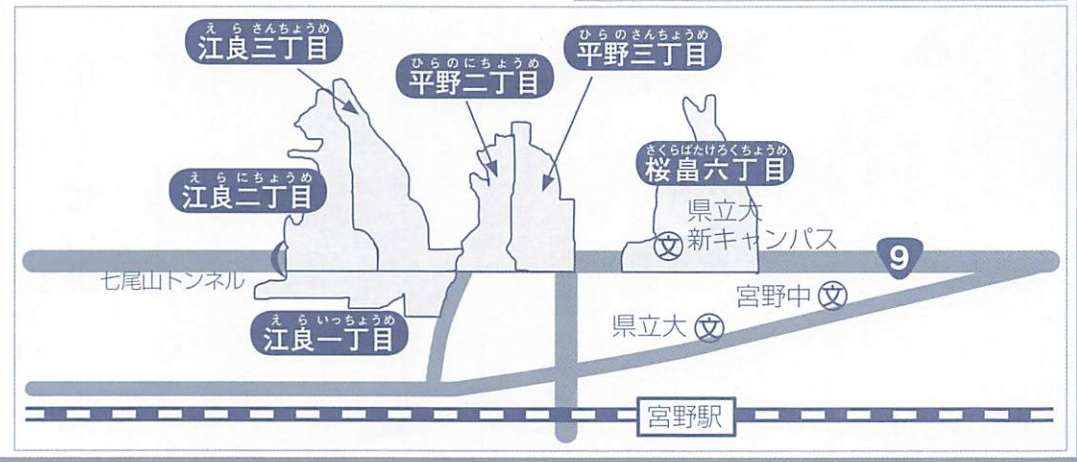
えらさんちょうめ
江良三丁目

ひらのにちょうめ
平野二丁目

ひらのさんちょうめ
平野三丁目

さくらばたけろくちょうめ
桜畠六丁目

えらにちょうめ
江良二丁目

県立大
新キャンパス

9

七尾山トンネル

宮野中

県立大

えらいっちょうめ
江良一丁目

宮野駅